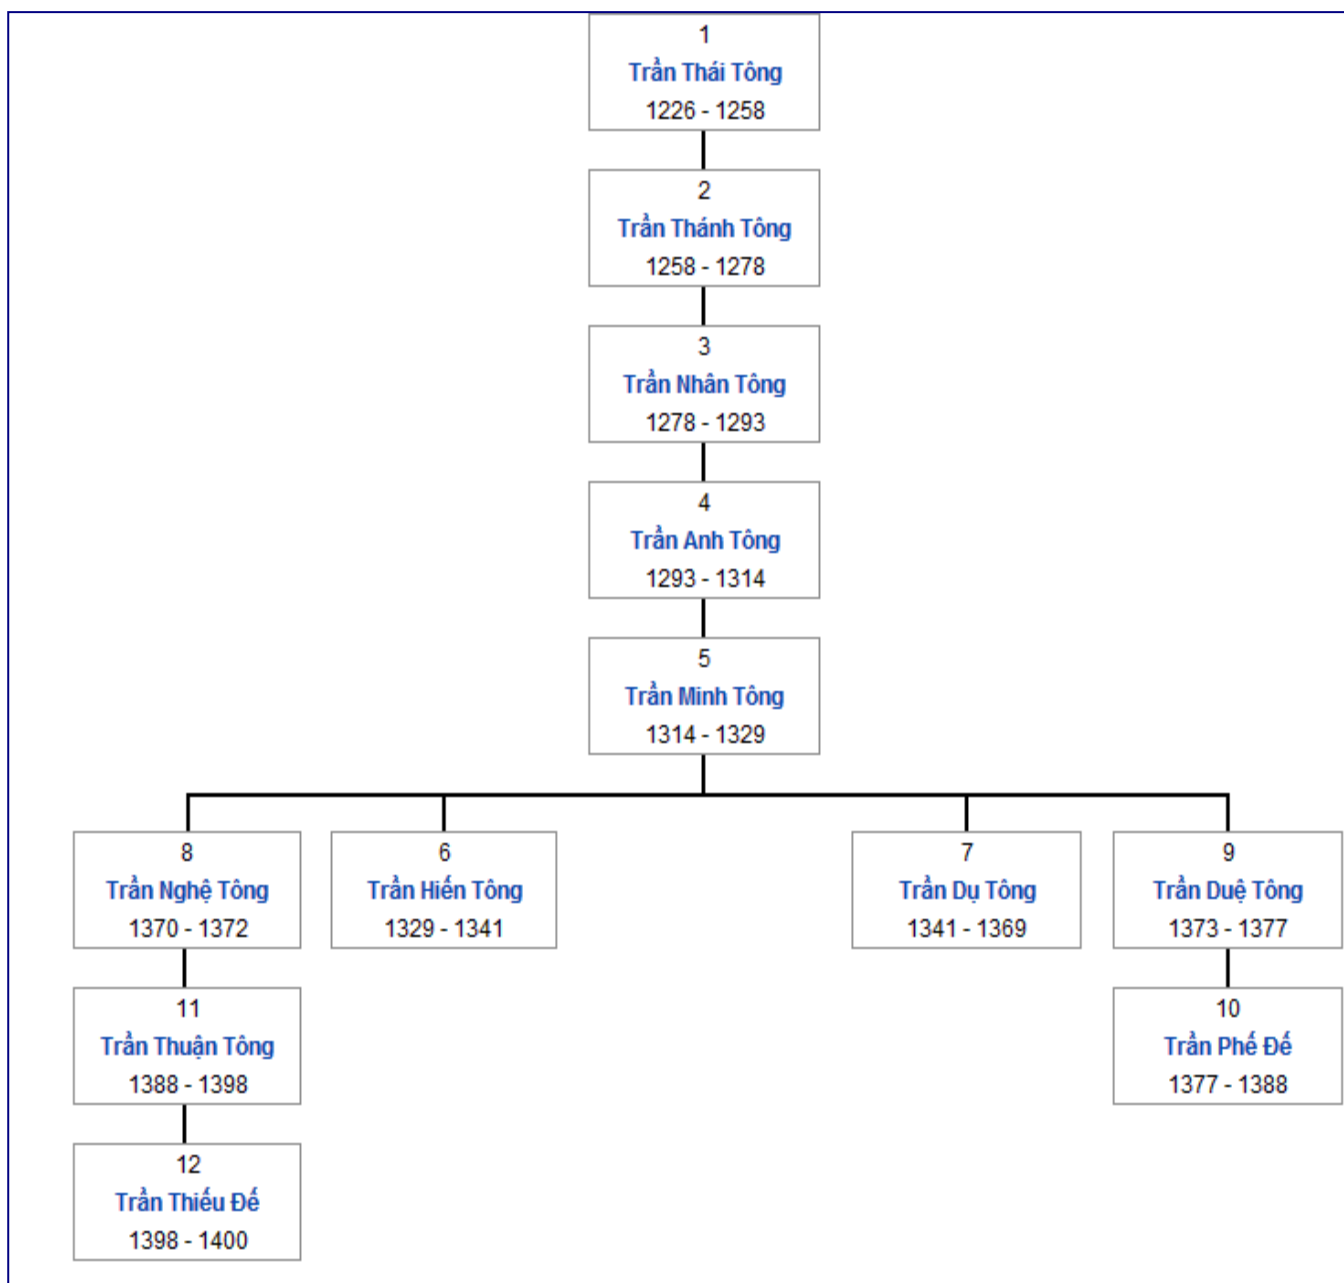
1
Trần Thái Tông
1226 - 1258

2
Trần Thánh Tông
1258 - 1278

3
Trần Nhân Tông
1278 - 1293

4
Trần Anh Tông
1293 - 1314

5
Trần Minh Tông
1314 - 1329

8
Trần Nghệ Tông
1370 - 1372

6
Trần Hiến Tông
1329 - 1341

7
Trần Dụ Tông
1341 - 1369

9
Trần Duệ Tông
1373 - 1377

11
Trần Thuận Tông
1388 - 1398

10
Trần Phế Đế
1377 - 1388

12
Trần Thiếu Đế
1398 - 1400